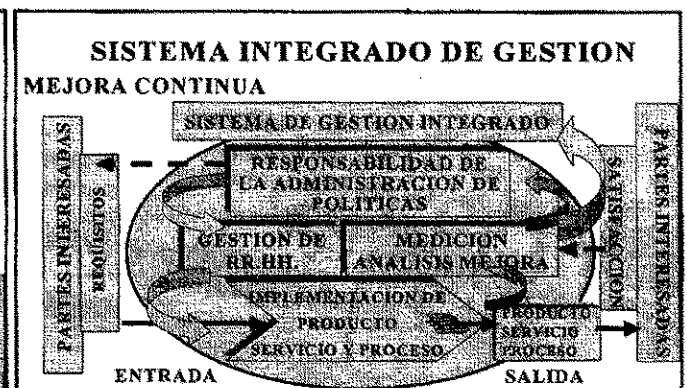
SISTEMA INTEGRADO DE GESTION
MEJORA CONTINUA

SISTEMA DE GESTION INTEGRADO

PARTES INTERESADAS

REQUISITOS

RESPONSABILIDAD DE LA ADMINISTRACION DE POLITICAS

SATISFACCION

PARTES INTERESADAS

GESTION DE RR HH

MEDICION ANALISIS MEJORA

IMPLEMENTACION DE PRODUCTO SERVICIO Y PROCESO

PRODUCTO SERVICIO PROCESO

ENTRADA

SALIDA